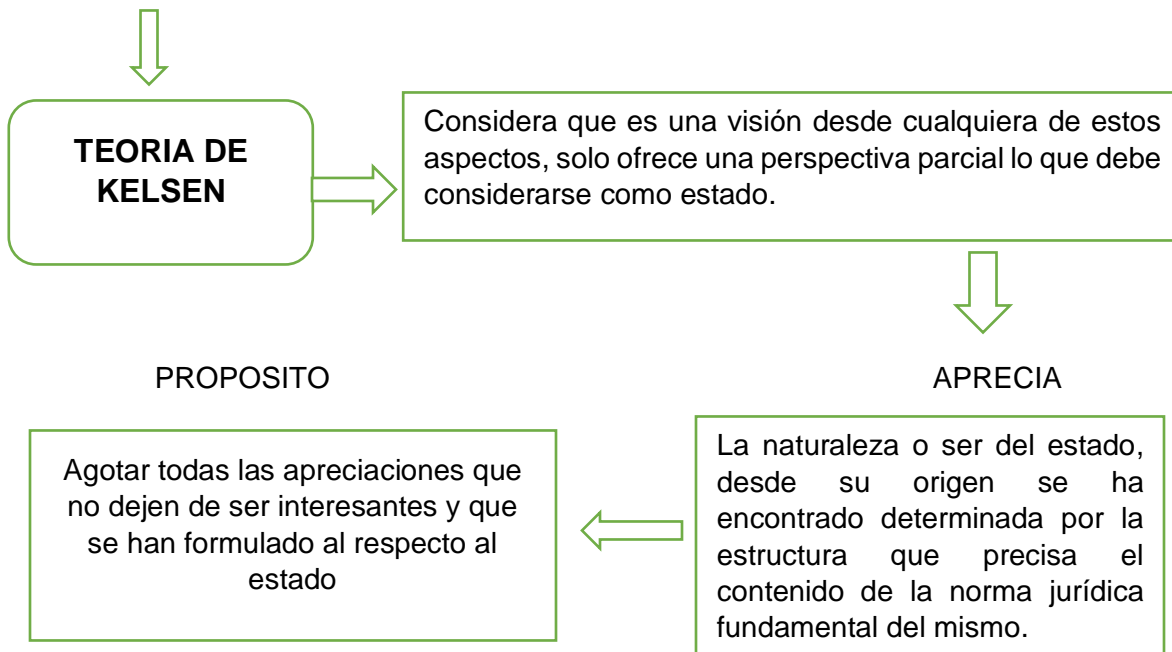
TEORIA DE KELSEN

Considera que es una visión desde cualquiera de estos aspectos, solo ofrece una perspectiva parcial lo que debe considerarse como estado.

PROPOSITO

APRECIA

Agotar todas las apreciaciones que no dejen de ser interesantes y que se han formulado al respecto al estado

La naturaleza o ser del estado, desde su origen se ha encontrado determinada por la estructura que precisa el contenido de la norma jurídica fundamental del mismo.